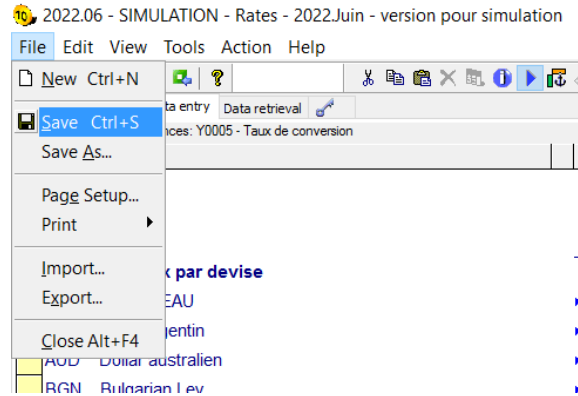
2022.06 - SIMULATION - Rates - 2022.Juin - version pour simulation

File Edit View Tools Action Help

New Ctrl+N

Save Ctrl+S

Save As...

Page Setup...

Print

Import...

Export...

Close Alt+F4

ta entry Data retrieval

nces: Y0005 - Taux de conversion

x par devise

EAU

gentin

AUD Dollar australien

BGN Bulgarian Lev